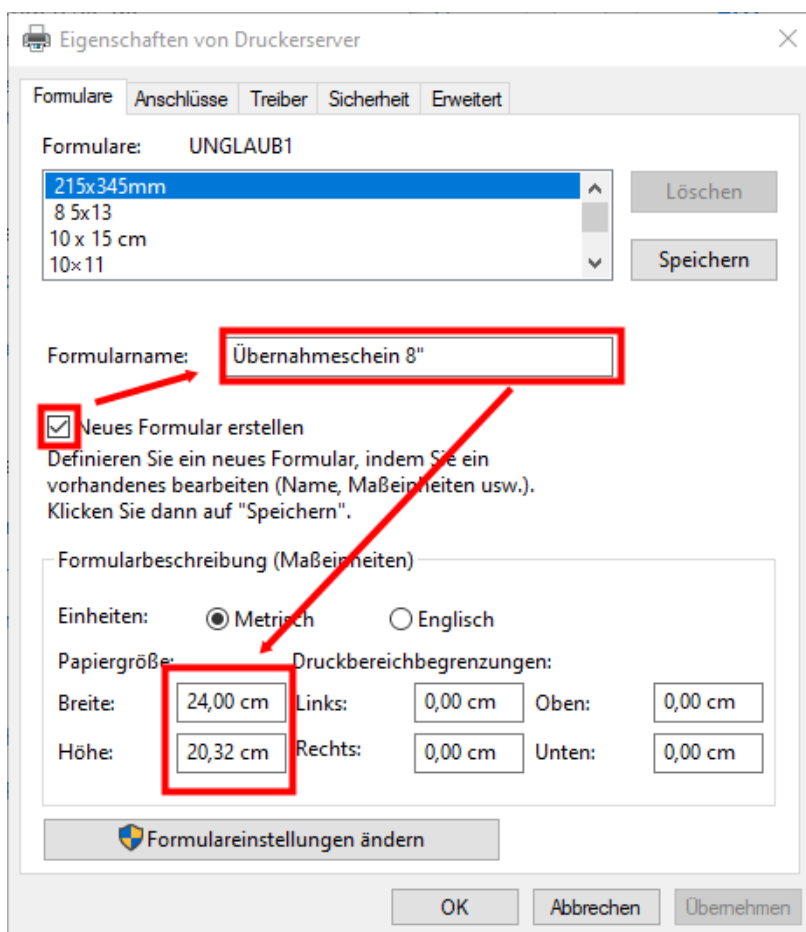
Eigenschaften von Druckerserver

Formulare | Anschlüsse | Treiber | Sicherheit | Erweitert

Formulare: UNGLAUB1

215x345mm
8 5x13
10 x 15 cm
10×11

Löschen

Speichern

Formularname: Übernahmeschein 8"

Neues Formular erstellen

Definieren Sie ein neues Formular, indem Sie ein vorhandenes bearbeiten (Name, Maßeinheiten usw.). Klicken Sie dann auf "Speichern".

Formularbeschreibung (Maßeinheiten)

Einheiten: Metrisch Englisch

Papiergröße: Druckbereichbegrenzungen:

Breite: 24,00 cm Links: 0,00 cm Oben: 0,00 cm

Höhe: 20,32 cm Rechts: 0,00 cm Unten: 0,00 cm

Formulareinstellungen ändern

OK Abbrechen Übernehmen